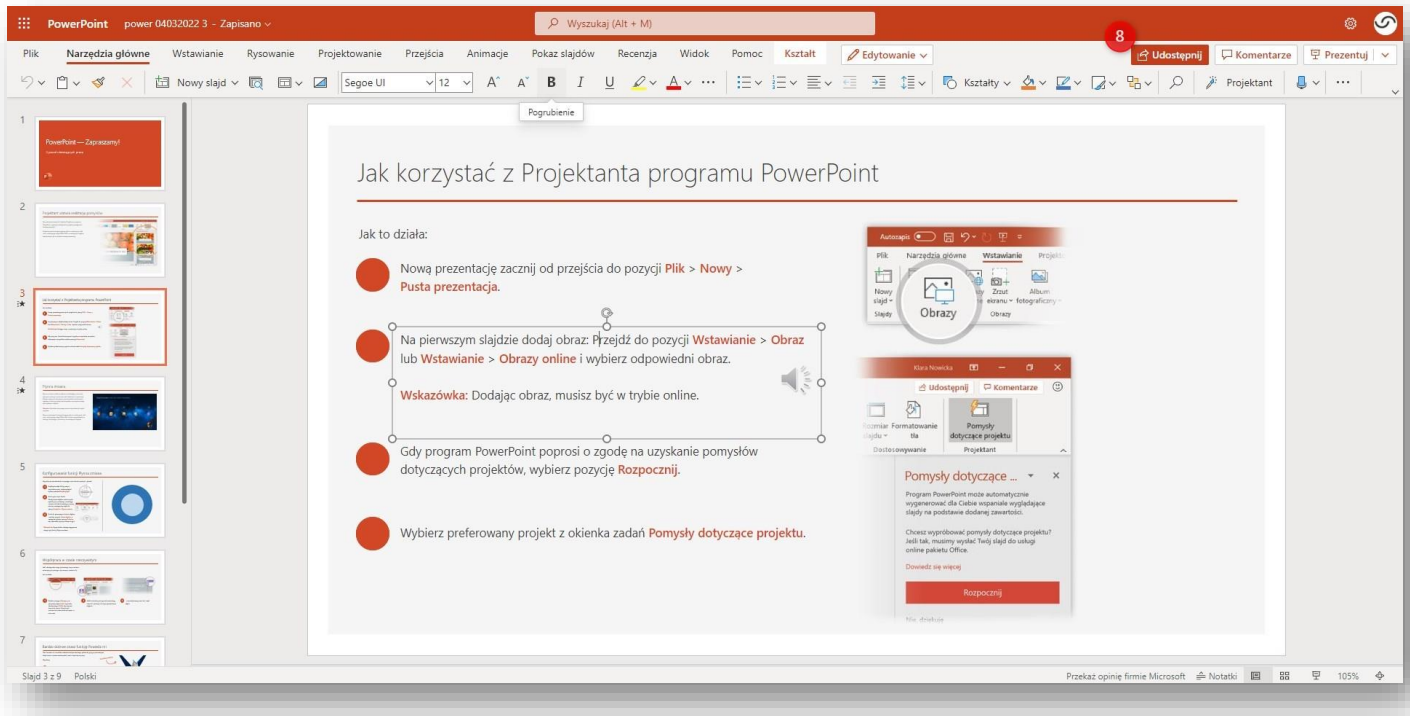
PowerPoint power 04032022 3 - Zapisano

Wyszukaj (Alt + M)

8

Plik Narzędzia główne Wstawianie Rysowanie Projektowanie Przejścia Animacje Pokaz slajdów Recenzja Widok Pomoc Kształt Edytowanie

Udostępnij Komentarze Prezentuj

Nowy slajd Segoe UI 12 B I U Kształty Projektant

Pogrubienie

1
PowerPoint — Zapraszamy!

2

3

4

5

6

7

Jak korzystać z Projektanta programu PowerPoint

Jak to działa:

Nową prezentację zacznij od przejścia do pozycji Plik > Nowy > Pusta prezentacja.

Na pierwszym slajdzie dodaj obraz: Przejdź do pozycji Wstawianie > Obraz lub Wstawianie > Obrazy online i wybierz odpowiedni obraz.

Wskazówka: Dodając obraz, musisz być w trybie online.

Gdy program PowerPoint poprosi o zgodę na uzyskanie pomysłów dotyczących projektów, wybierz pozycję Rozpocznij.

Wybierz preferowany projekt z okienka zadań Pomysły dotyczące projektu.

Autozapis Plik Narzędzia główne Wstawianie Projekt Nowy slajd Slajdy Obrazy Zrzut ekranu Album fotograficzny Obrazy

Klara Nowicka Udostępnij Komentarze Rozmiar slajdu Formatowanie tła Pomysły dotyczące projektu Dostosowywanie Projektant

Pomysły dotyczące ...

Program PowerPoint może automatycznie wygenerować dla Ciebie wspaniale wyglądające slajdy na podstawie dodanej zawartości.

Chcesz wypróbować pomysły dotyczące projektu? Jeśli tak, musimy wysłać Twój slajd do usługi online pakietu Office.

Dowiedz się więcej

Rozpocznij

Nie, dziękuję

Slajd 3 z 9 Polski

Przekaż opinię firmie Microsoft Notatki 105%